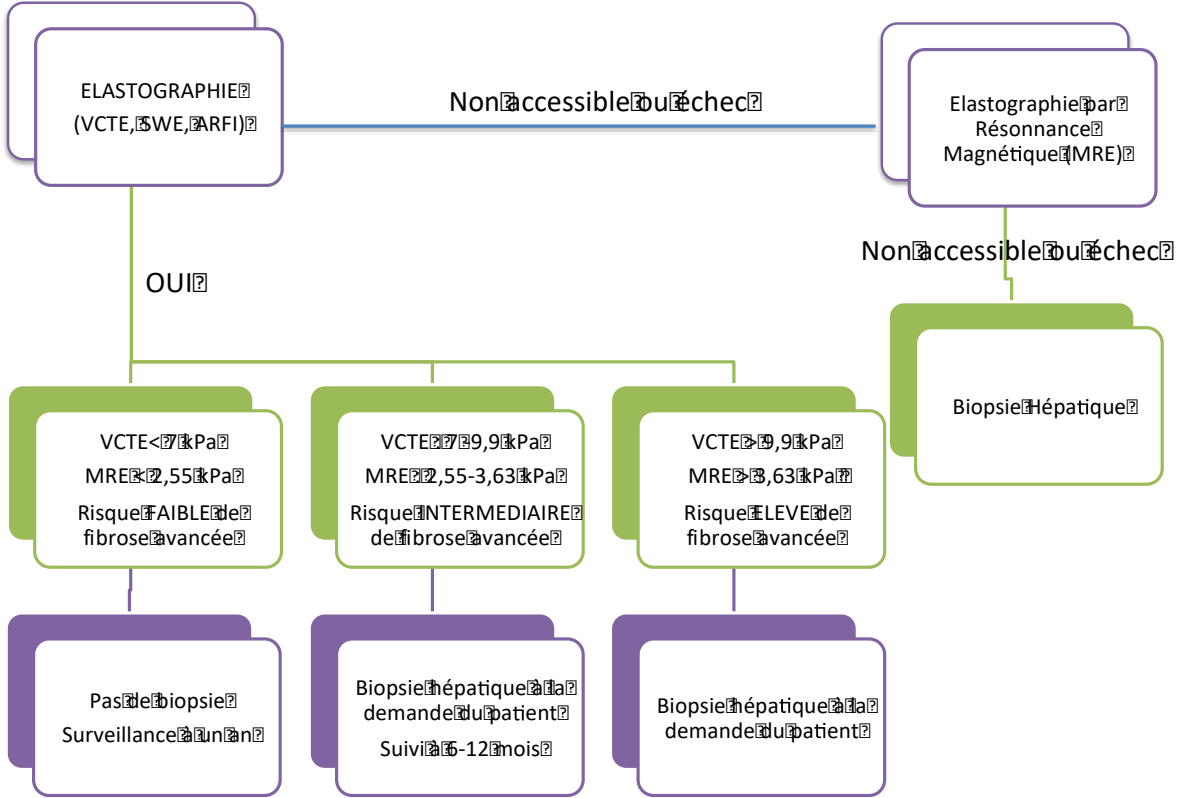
ELASTOGRAPHIE
(VCTE, SWE, ARFI)

Non accessible ou échec

Elastographie par Résonance Magnétique (MRE)

Non accessible ou échec

OUI

Biopsie Hépatique

VCTE < 7 kPa
MRE < 2,55 kPa
Risque FAIBLE de fibrose avancée

VCTE 7-9,9 kPa
MRE 2,55-3,63 kPa
Risque INTERMEDIAIRE de fibrose avancée

VCTE > 9,9 kPa
MRE > 3,63 kPa
Risque ELEVE de fibrose avancée

Pas de biopsie
Surveillance à un an

Biopsie hépatique à la demande du patient
Suivi à 6-12 mois

Biopsie hépatique à la demande du patient